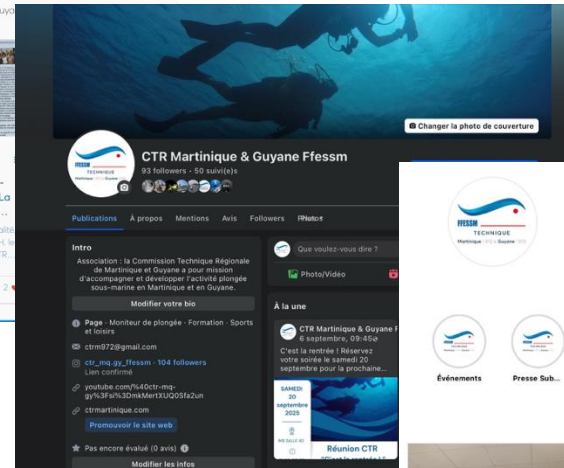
Changer la photo de couverture

FFESSM TECHNIQUE Martinique Guyane

CTR Martinique & Guyane Ffessm

93 followers • 50 suivi(e)s

Publications À propos Mentions Avis Followers Photos

Intro

Association : la Commission Technique Régionale de Martinique et Guyane a pour mission d'accompagner et développer l'activité plongée sous-marine en Martinique et en Guyane.

Modifier votre bio

Page · Moniteur de plongée · Formation · Sports et loisirs

ctrm972@gmail.com

ctr_mq_gy_ffessm · 104 followers
Lien confirmé

youtube.com/%40ctr-mq-gy%3Fsi%3DmkMertXUQ05fa2un

ctrmartinique.com

Promouvoir le site web

Pas encore évalué (0 avis)

Modifier les infos

Que voulez-vous dire ?

Photo/Vidéo

À la une

CTR Martinique & Guyane F
6 septembre, 09:45

C'est la rentrée ! Réservez votre soirée le samedi 20 septembre pour la prochaine...

SAMEDI 20 septembre 2025

Réunion CTR

FFESSM TECHNIQUE Martinique Guyane

Événements

Presse Sub...